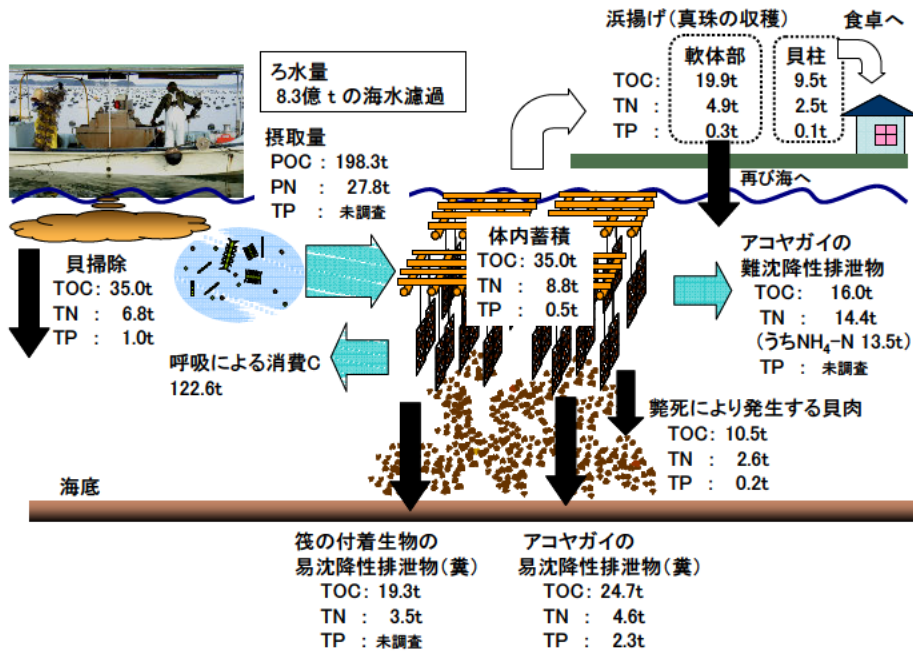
浜揚げ（真珠の収穫）

食卓へ

| | 軟体部 | 貝柱 |
|---|---|---|
| TOC: | 19.9t | 9.5t |
| TN : | 4.9t | 2.5t |
| TP : | 0.3t | 0.1t |

ろ水量
8.3億 t の海水濾過

摂取量
POC : 198.3t
PN : 27.8t
TP : 未調査

再び海へ

体内蓄積
TOC: 35.0t
TN : 8.8t
TP : 0.5t

アコヤガイの
難沈降性排泄物
TOC: 16.0t
TN : 14.4t
（うち$NH_4$−N 13.5t）
TP : 未調査

貝掃除
TOC: 35.0t
TN : 6.8t
TP : 1.0t

呼吸による消費C
122.6t

斃死により発生する貝肉
TOC: 10.5t
TN : 2.6t
TP : 0.2t

海底

筏の付着生物の
易沈降性排泄物（糞）
TOC: 19.3t
TN : 3.5t
TP : 未調査

アコヤガイの
易沈降性排泄物（糞）
TOC: 24.7t
TN : 4.6t
TP : 2.3t